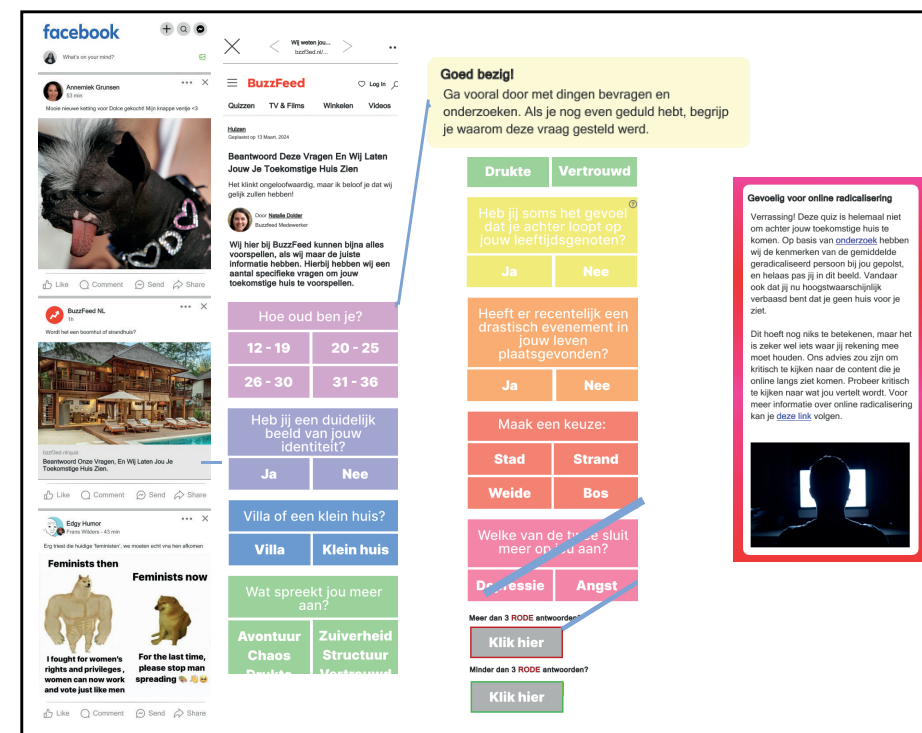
facebook

What's on your mind?

Anneniek Grunsen
53 min
Mooie nieuwe ketting voor Dolce gekocht! Mijn knappe ventje <3

Like Comment Send Share

BuzzFeed NL
1h
Wordt het een boomhut of strandhuis?

buzzfeed.nl/quiz
Beantwoord Onze Vragen, En Wij Laten Jou Je Toekomstige Huis Zien.

Like Comment Send Share

Edgy Humor
Frans Wilders · 43 min
Erg triest die huidige 'feministen', we moeten echt vna hen afkomen

Feminists then
Feminists now
I fought for women's rights and privileges , women can now work and vote just like men
For the last time, please stop man spreading

Like Comment Send Share

Wij weten jou...
buzzfeed.nl/...

BuzzFeed
Log In
Quizzen TV & Films Winkelen Videos

Huizen
Geplaatst op 13 Maart, 2024

Beantwoord Deze Vragen En Wij Laten Jouw Je Toekomstige Huis Zien

Het klinkt ongeloofwaardig, maar ik beloof je dat wij gelijk zullen hebben!

Door Natalie Dolder
Buzzfeed Medewerker

Wij hier bij BuzzFeed kunnen bijna alles voorspellen, als wij maar de juiste informatie hebben. Hierbij hebben wij een aantal specifieke vragen om jouw toekomstige huis te voorspellen.

Hoe oud ben je?
12 - 19
20 - 25
26 - 30
31 - 36

Heb jij een duidelijk beeld van jouw identiteit?
Ja
Nee

Villa of een klein huis?
Villa
Klein huis

Wat spreekt jou meer aan?
Avontuur
Zuiverheid
Chaos
Structuur
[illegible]
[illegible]

Goed bezig!
Ga vooral door met dingen bevragen en onderzoeken. Als je nog even geduld hebt, begrijp je waarom deze vraag gesteld werd.

Drukte
Vertrouwd

Heb jij soms het gevoel dat je achter loopt op jouw leeftijdsgenoten?
Ja
Nee

Heeft er recentelijk een drastisch evenement in jouw leven plaatsgevonden?
Ja
Nee

Maak een keuze:
Stad
Strand
Weide
Bos

Welke van de twee sluit meer op jou aan?
Depressie
Angst

Meer dan 3 RODE antwoorden?
Klik hier
Minder dan 3 RODE antwoorden?
Klik hier

Gevoelig voor online radicalisering

Verrassing! Deze quiz is helemaal niet om achter jouw toekomstige huis te komen. Op basis van onderzoek hebben wij de kenmerken van de gemiddelde geradicaliseerd persoon bij jou gepolst, en helaas pas jij in dit beeld. Vandaar ook dat jij nu hoogstwaarschijnlijk verbaasd bent dat je geen huis voor je ziet.

Dit hoeft nog niks te betekenen, maar het is zeker wel iets waar jij rekening mee moet houden. Ons advies zou zijn om kritisch te kijken naar de content die je online langs ziet komen. Probeer kritisch te kijken naar wat jou vertelt wordt. Voor meer informatie over online radicalisering kan je deze link volgen.